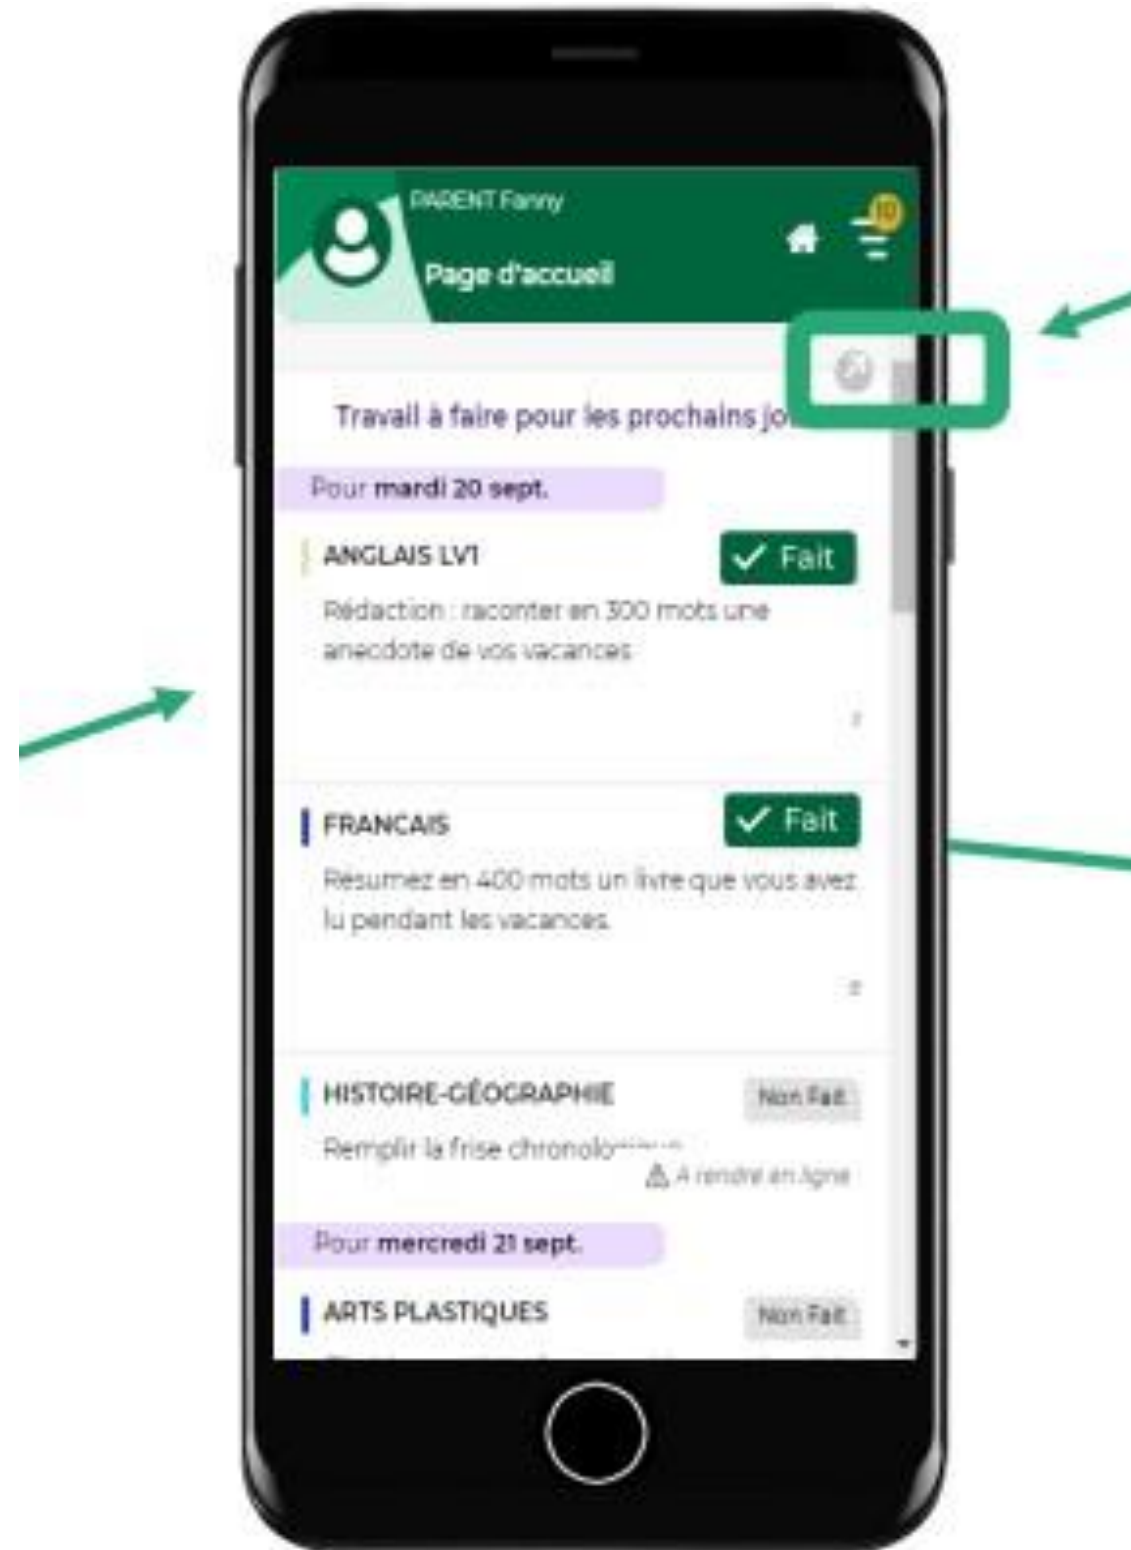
PARENT Fanny

Page d'accueil

10

Travail à faire pour les prochains jo

Pour mardi 20 sept.

ANGLAIS LV1

✓ Fait

Rédaction : raconter en 300 mots une anecdote de vos vacances

FRANCAIS

✓ Fait

Résumez en 400 mots un livre que vous avez lu pendant les vacances.

HISTOIRE-GÉOGRAPHIE

Non Fait

Remplir la frise chronolo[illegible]

⚠ A rendre en ligne

Pour mercredi 21 sept.

ARTS PLASTIQUES

Non Fait